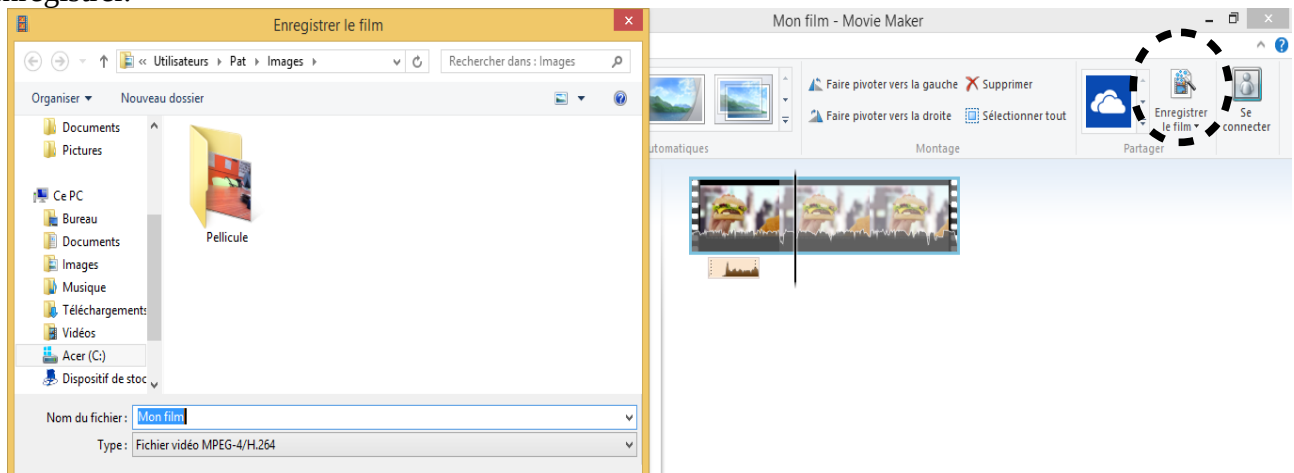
Enregistrer le film

« Utilisateurs ▸ Pat ▸ Images ▸

Rechercher dans : Images

Organiser ▾ Nouveau dossier

Documents
Pictures
Ce PC
Bureau
Documents
Images
Musique
Téléchargements
Vidéos
Acer (C:)
Dispositif de stoc

Pellicule

Nom du fichier : Mon film
Type : Fichier vidéo MPEG-4/H.264

Mon film - Movie Maker

automatiques

Faire pivoter vers la gauche
Supprimer
Faire pivoter vers la droite
Sélectionner tout
Montage

Enregistrer le film ▾
Se connecter
Partager